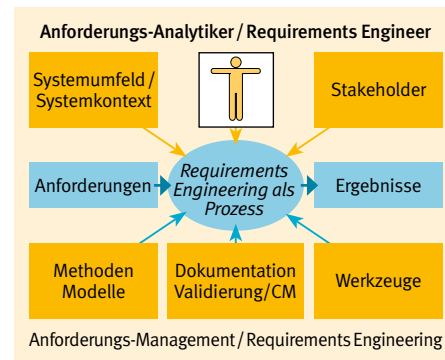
Anforderungs-Analytiker / Requirements Engineer

Systemumfeld / Systemkontext

Stakeholder

Anforderungen

Requirements Engineering als Prozess

Ergebnisse

Methoden Modelle

Dokumentation Validierung/CM

Werkzeuge

Anforderungs-Management / Requirements Engineering